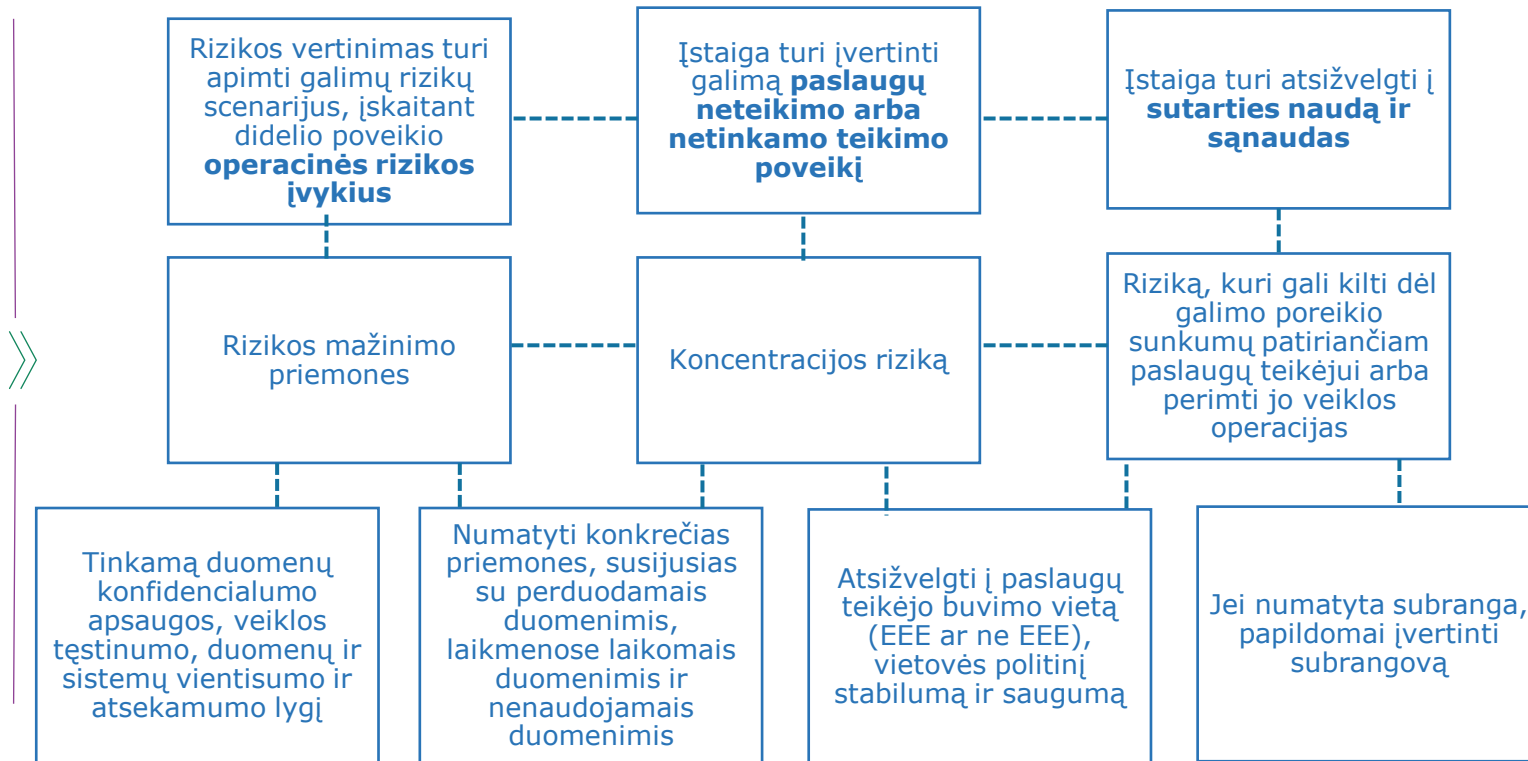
Rizikos vertinimas turi apimti galimų rizikų scenarijus, įskaitant didelio poveikio **operacinės rizikos įvykius**

Įstaiga turi įvertinti galimą **paslaugų neteikimo arba netinkamo teikimo poveikį**

Įstaiga turi atsižvelgti į **sutarties naudą ir sąnaudas**

Rizikos mažinimo priemones

Koncentracijos riziką

Riziką, kuri gali kilti dėl galimo poreikio sunkumų patiriančiam paslaugų teikėjui arba perimti jo veiklos operacijas

Tinkamą duomenų konfidencialumo apsaugos, veiklos tęstinumo, duomenų ir sistemų vientisumo ir atsekamumo lygį

Numatyti konkrečias priemones, susijusias su perduodamais duomenimis, laikmenose laikomais duomenimis ir nenaudojamais duomenimis

Atsižvelgti į paslaugų teikėjo buvimo vietą (EEE ar ne EEE), vietovės politinį stabilumą ir saugumą

Jei numatyta subranga, papildomai įvertinti subrangovą